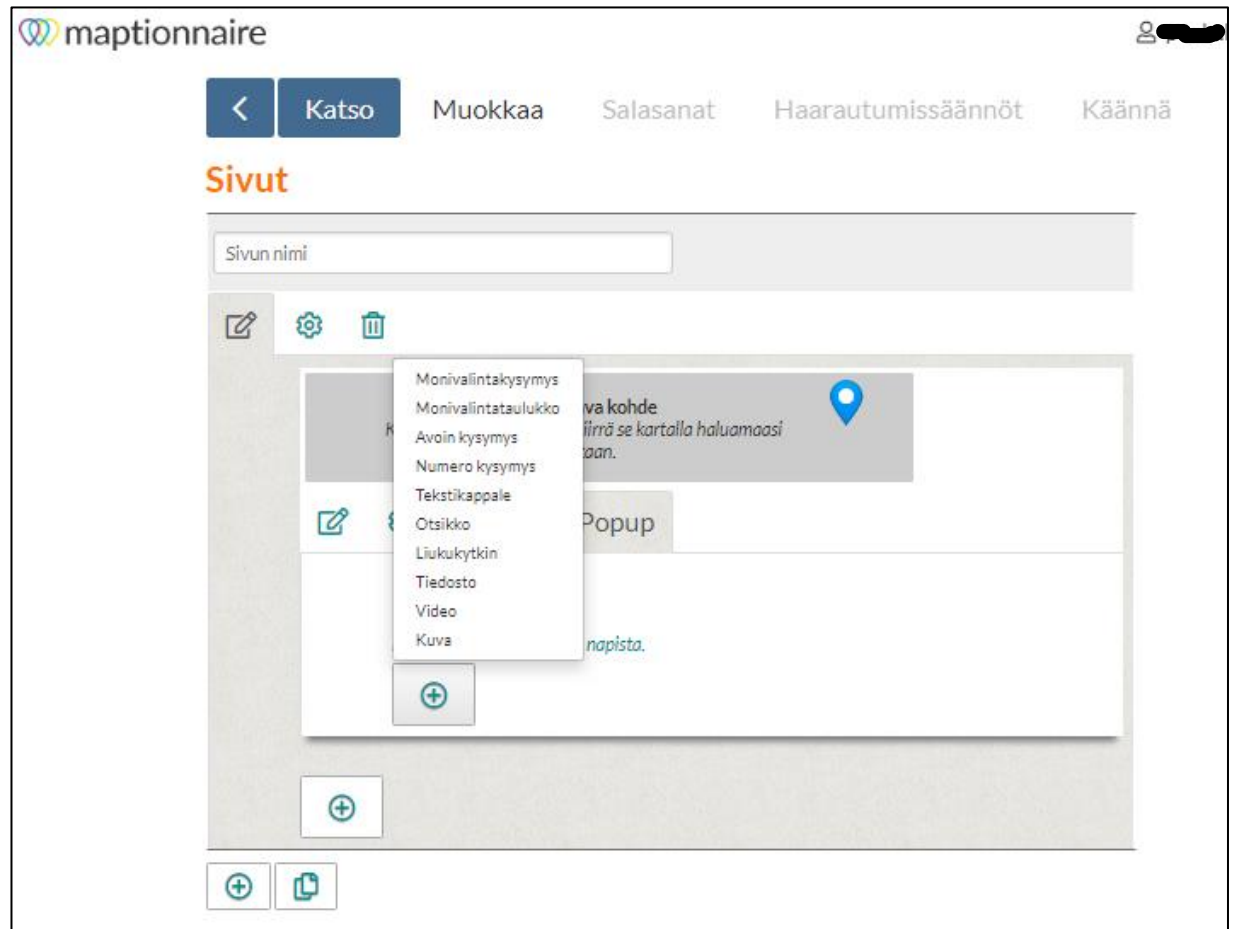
maptionnaire

Katso Muokkaa Salasanat Haarautumissäännöt Käännä

Sivut

Sivun nimi

Monivalintakysymys
Monivalintataulukko
Avoin kysymys
Numero kysymys
Tekstikappale
Otsikko
Liukukytkin
Tiedosto
Video
Kuva

K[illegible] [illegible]va kohde
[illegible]iirrä se kartalla haluamaasi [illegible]aan.

Popup

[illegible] napista.